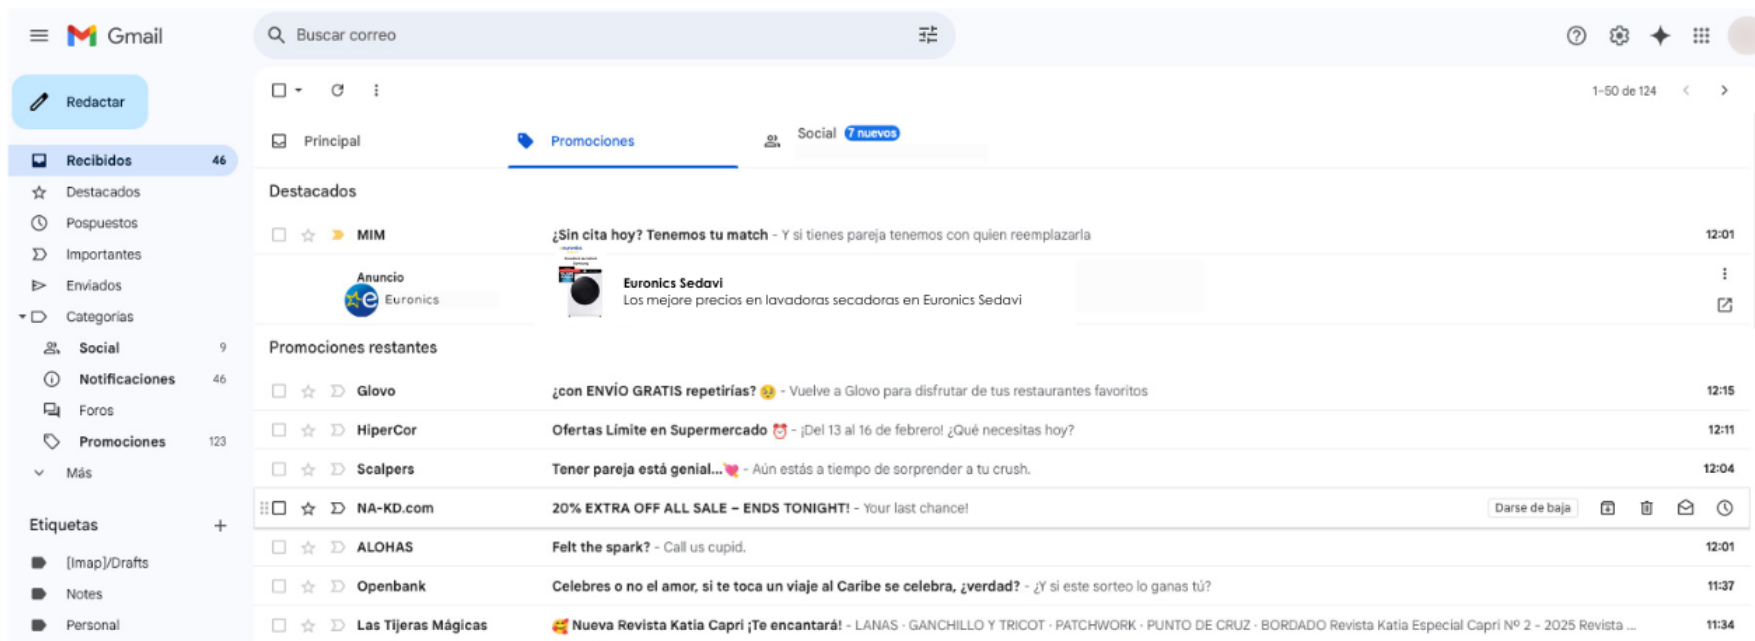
Gmail

Buscar correo

Redactar

Recibidos 46
Destacados
Pospuestos
Importantes
Enviados
Categorías
Social 9
Notificaciones 46
Foros
Promociones 123
Más

Etiquetas +
[Imap]/Drafts
Notes
Personal

1–50 de 124

Principal
Promociones
Social 7 nuevos

Destacados

MIM ¿Sin cita hoy? Tenemos tu match - Y si tienes pareja tenemos con quien reemplazarla 12:01

Anuncio
Euronics
Euronics Sedavi
Los mejore precios en lavadoras secadoras en Euronics Sedavi

Promociones restantes

Glovo ¿con ENVÍO GRATIS repetirías? 😢 - Vuelve a Glovo para disfrutar de tus restaurantes favoritos 12:15
HiperCor Ofertas Límite en Supermercado ⏰ - ¡Del 13 al 16 de febrero! ¿Qué necesitas hoy? 12:11
Scalpers Tener pareja está genial...💘 - Aún estás a tiempo de sorprender a tu crush. 12:04
NA-KD.com 20% EXTRA OFF ALL SALE – ENDS TONIGHT! - Your last chance! Darse de baja
ALOHAS Felt the spark? - Call us cupid. 12:01
Openbank Celebres o no el amor, si te toca un viaje al Caribe se celebra, ¿verdad? - ¿Y si este sorteo lo ganas tú? 11:37
Las Tijeras Mágicas 🥰 Nueva Revista Katia Capri ¡Te encantará! - LANAS · GANCHILLO Y TRICOT · PATCHWORK · PUNTO DE CRUZ · BORDADO Revista Katia Especial Capri Nº 2 - 2025 Revista ... 11:34